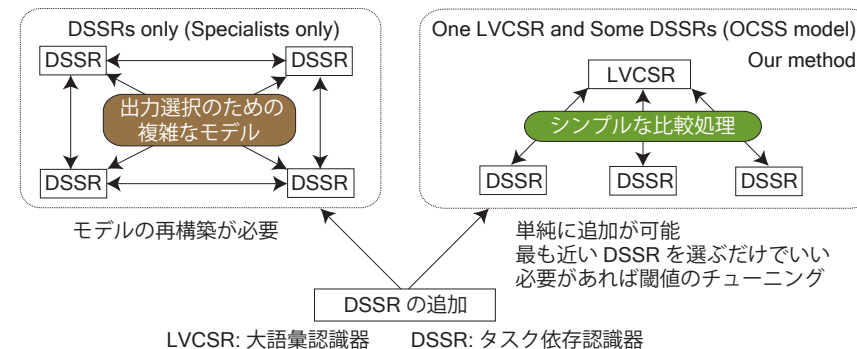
DSSRs only (Specialists only)

DSSR

DSSR

出力選択のための複雑なモデル

DSSR

DSSR

One LVCSR and Some DSSRs (OCSS model)

Our method

LVCSR

シンプルな比較処理

DSSR

DSSR

DSSR

モデルの再構築が必要

単純に追加が可能
最も近い DSSR を選ぶだけでいい
必要があれば閾値のチューニング

DSSR の追加

LVCSR: 大語彙認識器　DSSR: タスク依存認識器